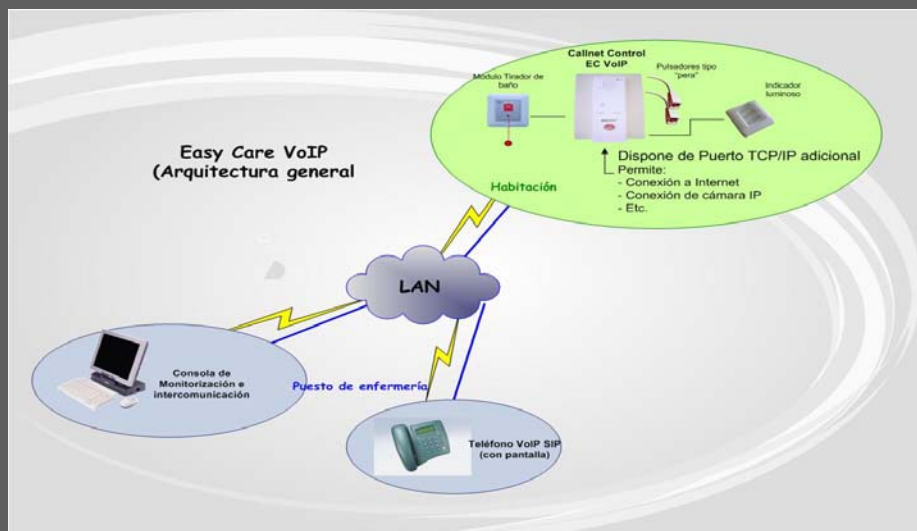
Callnet Control
EC VoIP

Modulo Tirador de baño

Pulsadores tipo "pera"

Indicador luminoso

Easy Care VoIP
(Arquitectura general

Dispone de Puerto TCP/IP adicional
Permite:
- Conexión a Internet
- Conexión de cámara IP
- Etc.

Habitación

LAN

Consola de Monitorización e intercomunicación

Puesto de enfermería

Teléfono VoIP SIP
(con pantalla)